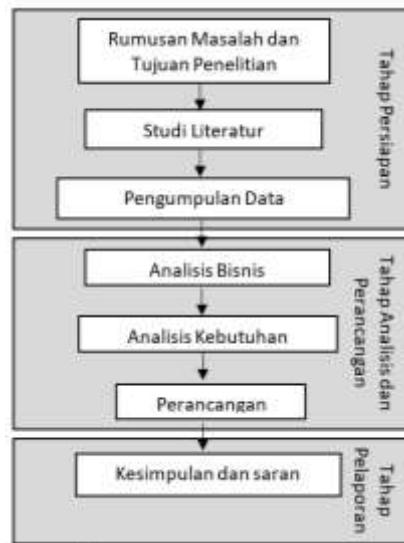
Rumusan Masalah dan Tujuan Penelitian

Studi Literatur

Pengumpulan Data

Tahap Persiapan

Analisis Bisnis

Analisis Kebutuhan

Perancangan

Tahap Analisis dan Perancangan

Kesimpulan dan saran

Tahap Pelaporan